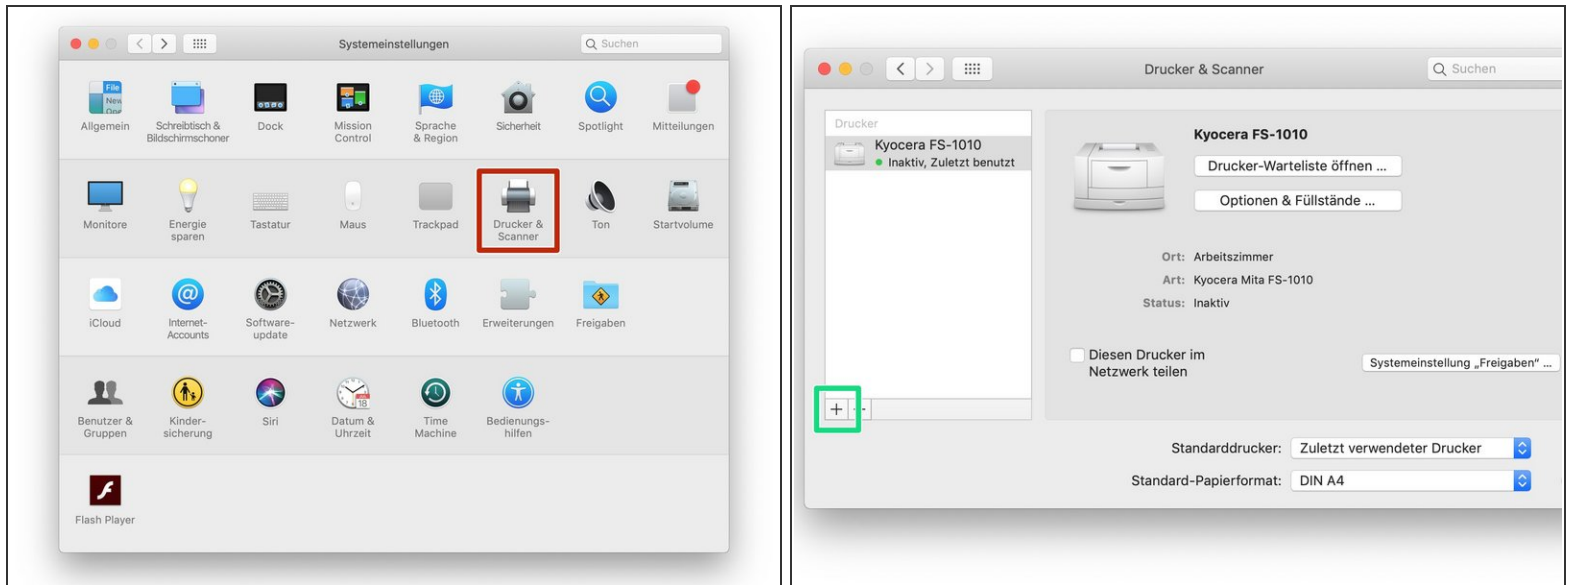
Systemeinstellungen

Suchen

Allgemein
Schreibtisch & Bildschirmschoner
Dock
Mission Control
Sprache & Region
Sicherheit
Spotlight
Mitteilungen

Monitore
Energie sparen
Tastatur
Maus
Trackpad
Drucker & Scanner
Ton
Startvolume

iCloud
Internet-Accounts
Software-update
Netzwerk
Bluetooth
Erweiterungen
Freigaben

Benutzer & Gruppen
Kinder-sicherung
Siri
Datum & Uhrzeit
Time Machine
Bedienungs-hilfen

Flash Player

Drucker & Scanner

Suchen

Drucker
Kyocera FS-1010
Inaktiv, Zuletzt benutzt

+ -

Kyocera FS-1010
Drucker-Warteliste öffnen ...
Optionen & Füllstände ...

Ort: Arbeitszimmer
Art: Kyocera Mita FS-1010
Status: Inaktiv

Diesen Drucker im Netzwerk teilen
Systemeinstellung „Freigaben" ...

Standarddrucker: Zuletzt verwendeter Drucker
Standard-Papierformat: DIN A4